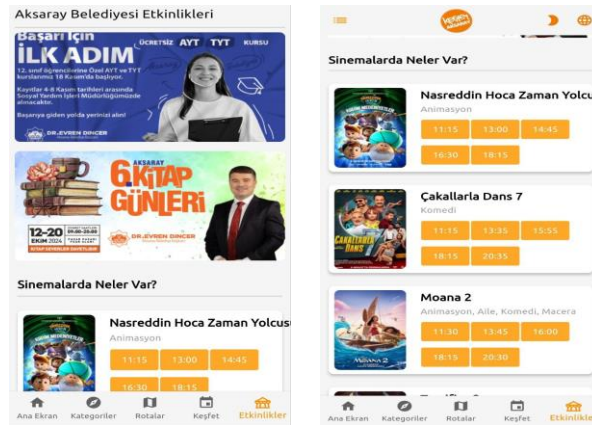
Aksaray Belediyesi Etkinlikleri

Başarı İçin İLK ADIM
ÜCRETSİZ AYT TYT KURSU
12. sınıf öğrencilerine Özel AYT ve TYT kurslarımız 18 Kasım'da başlıyor.
Kayıtlar 4-8 Kasım tarihleri arasında Sosyal Yardım İşleri Müdürlüğümüzde alınacaktır.
Başarıya giden yolda yerinizi alın!
DR. EVREN DİNÇER

AKSARAY 6. KİTAP GÜNLERİ
12-20 EKİM 2024
DR. EVREN DİNÇER

Sinemalarda Neler Var?

Nasreddin Hoca Zaman Yolcu
Animasyon
11:15 13:00 14:45
16:30 18:15

Ana Ekran Kategoriler Rotalar Keşfet Etkinlikler

Sinemalarda Neler Var?

Nasreddin Hoca Zaman Yolcu
Animasyon
11:15 13:00 14:45
16:30 18:15

Çakallarla Dans 7
Komedi
11:15 13:35 15:55
18:15 20:35

Moana 2
Animasyon, Aile, Komedi, Macera
11:30 13:45 16:00
18:15 20:30

Ana Ekran Kategoriler Rotalar Keşfet Etkinlikler